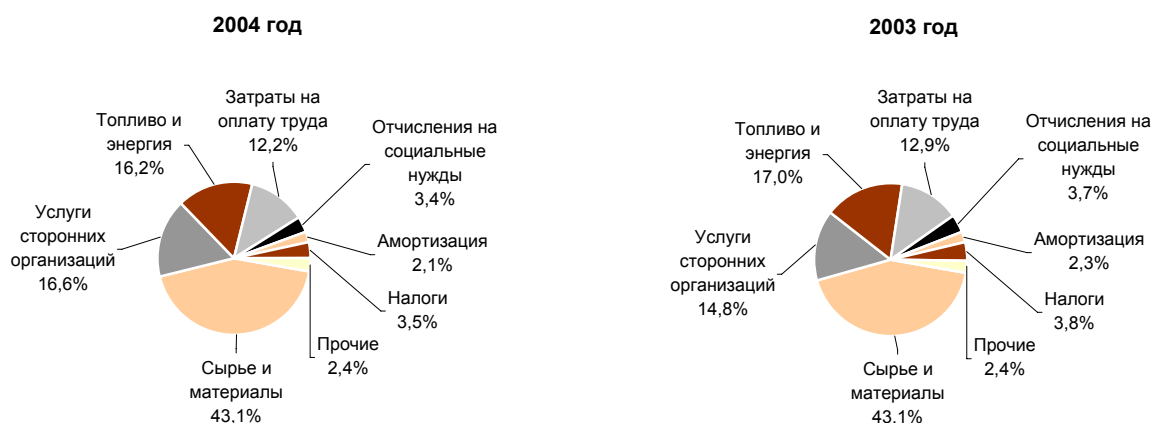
2004 год

Топливо и энергия 16,2%

Затраты на оплату труда 12,2%

Отчисления на социальные нужды 3,4%

Амортизация 2,1%

Налоги 3,5%

Прочие 2,4%

Сырье и материалы 43,1%

Услуги сторонних организаций 16,6%

2003 год

Топливо и энергия 17,0%

Затраты на оплату труда 12,9%

Отчисления на социальные нужды 3,7%

Амортизация 2,3%

Налоги 3,8%

Прочие 2,4%

Сырье и материалы 43,1%

Услуги сторонних организаций 14,8%